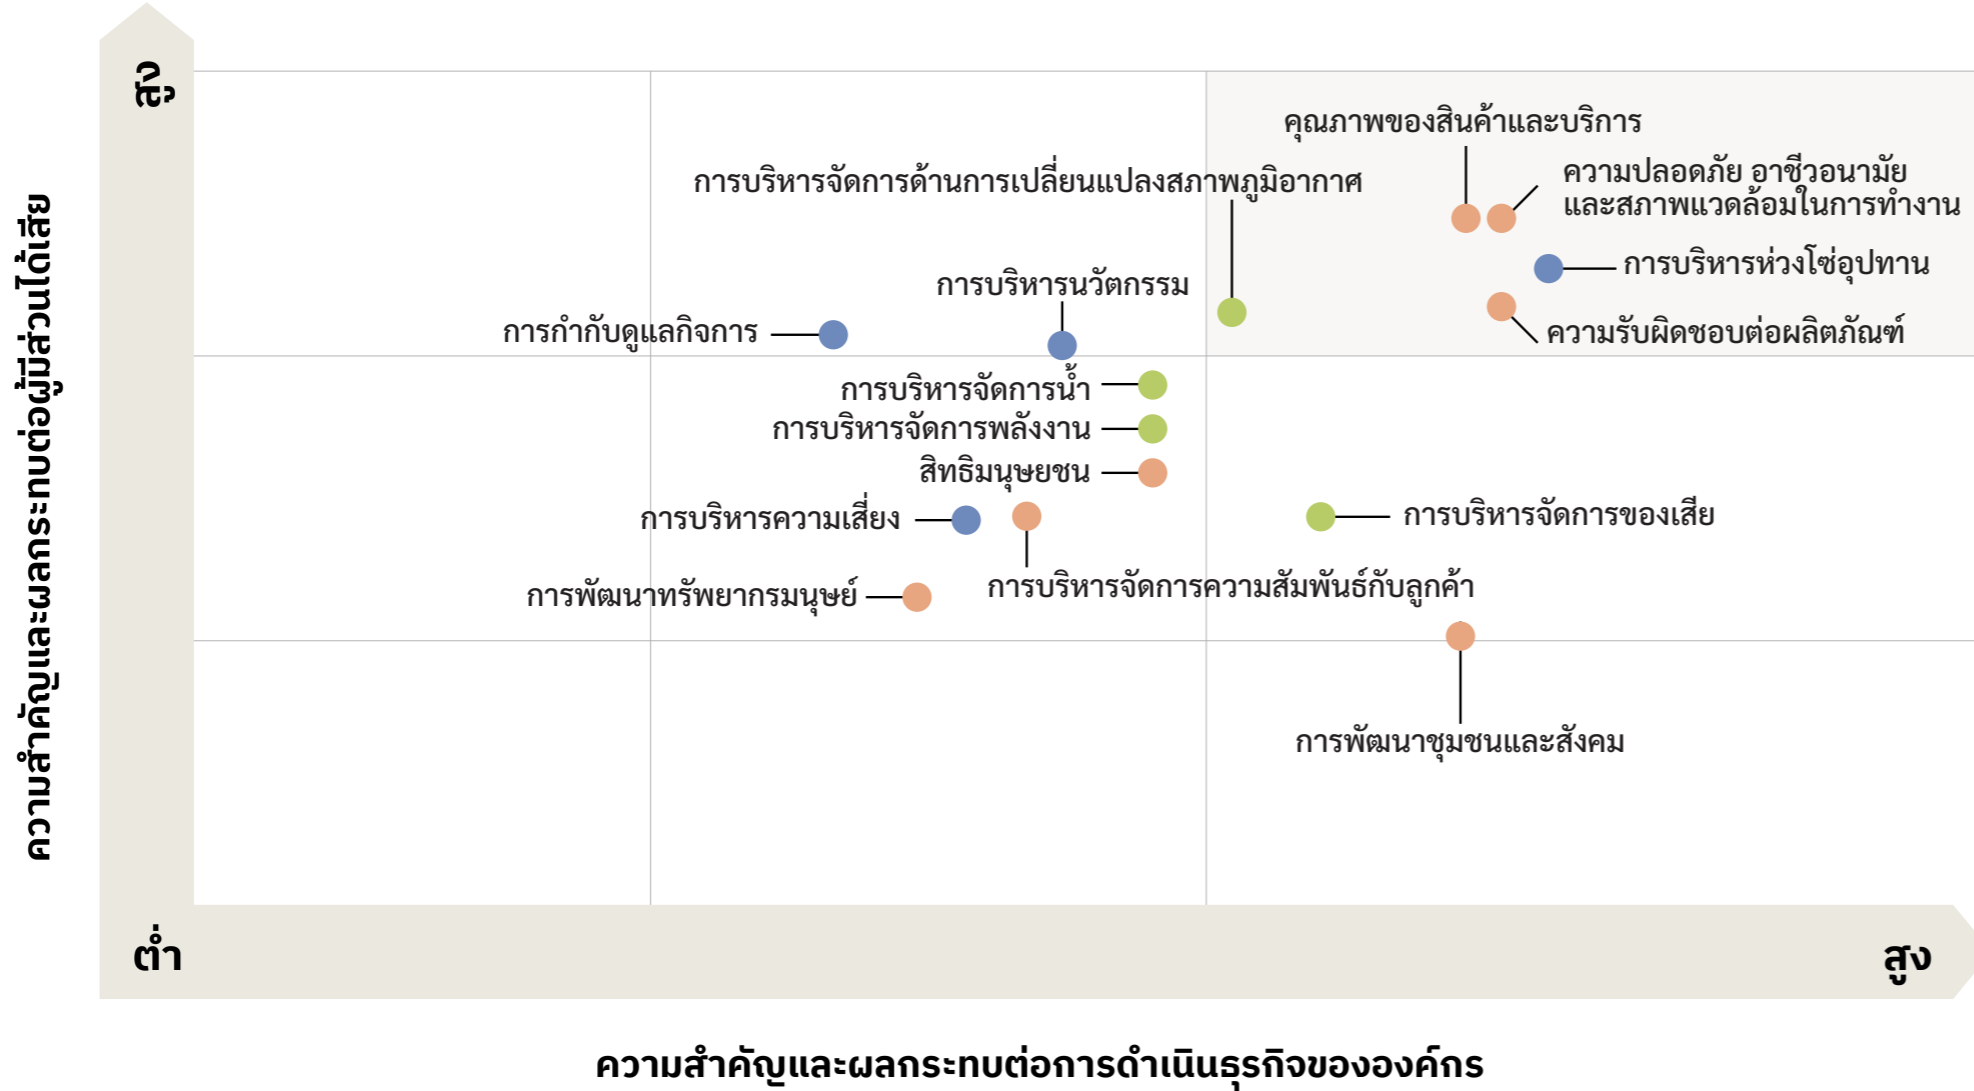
ความสำคัญและผลกระทบต่อผู้มีส่วนได้เสีย

สูง

ต่ำ

สูง

คุณภาพของสินค้าและบริการ

การบริหารจัดการด้านการเปลี่ยนแปลงสภาพภูมิอากาศ

ความปลอดภัย อาชีวอนามัย และสภาพแวดล้อมในการทำงาน

การบริหารห่วงโซ่อุปทาน

การบริหารนวัตกรรม

การกำกับดูแลกิจการ

ความรับผิดชอบต่อผลิตภัณฑ์

การบริหารจัดการน้ำ

การบริหารจัดการพลังงาน

สิทธิมนุษยชน

การบริหารความเสี่ยง

การบริหารจัดการของเสีย

การบริหารจัดการความสัมพันธ์กับลูกค้า

การพัฒนาทรัพยากรมนุษย์

การพัฒนาชุมชนและสังคม

ความสำคัญและผลกระทบต่อการดำเนินธุรกิจขององค์กร